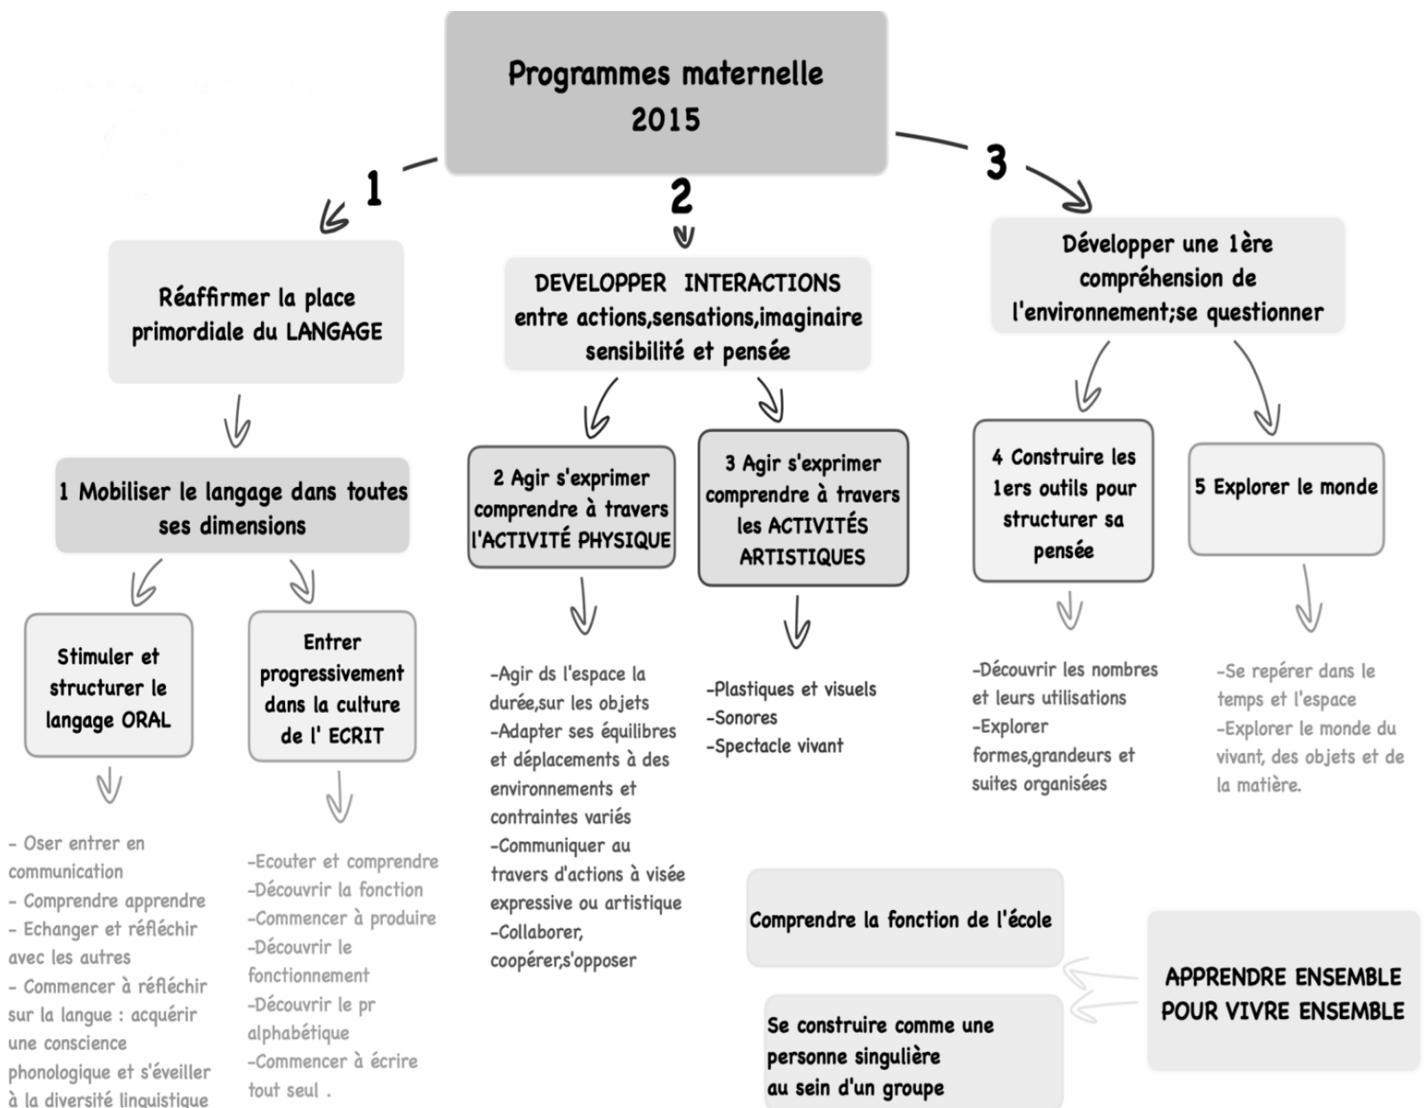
Programmes maternelle 2015

1

2

3

Réaffirmer la place primordiale du LANGAGE

DEVELOPPER INTERACTIONS entre actions,sensations,imaginaire sensibilité et pensée

Développer une 1ère compréhension de l'environnement;se questionner

1 Mobiliser le langage dans toutes ses dimensions

Stimuler et structurer le langage ORAL

Entrer progressivement dans la culture de l' ECRIT

- Oser entrer en communication
- Comprendre apprendre
- Echanger et réfléchir avec les autres
- Commencer à réfléchir sur la langue : acquérir une conscience phonologique et s'éveiller à la diversité linguistique

-Ecouter et comprendre
-Découvrir la fonction
-Commencer à produire
-Découvrir le fonctionnement
-Découvrir le pr alphabétique
-Commencer à écrire tout seul .

2 Agir s'exprimer comprendre à travers l'ACTIVITÉ PHYSIQUE

3 Agir s'exprimer comprendre à travers les ACTIVITÉS ARTISTIQUES

-Agir ds l'espace la durée,sur les objets
-Adapter ses équilibres et déplacements à des environnements et contraintes variés
-Communiquer au travers d'actions à visée expressive ou artistique
-Collaborer, coopérer,s'opposer

-Plastiques et visuels
-Sonores
-Spectacle vivant

4 Construire les 1ers outils pour structurer sa pensée

5 Explorer le monde

-Découvrir les nombres et leurs utilisations
-Explorer formes,grandeurs et suites organisées

-Se repérer dans le temps et l'espace
-Explorer le monde du vivant, des objets et de la matière.

Comprendre la fonction de l'école

Se construire comme une personne singulière au sein d'un groupe

APPRENDRE ENSEMBLE POUR VIVRE ENSEMBLE